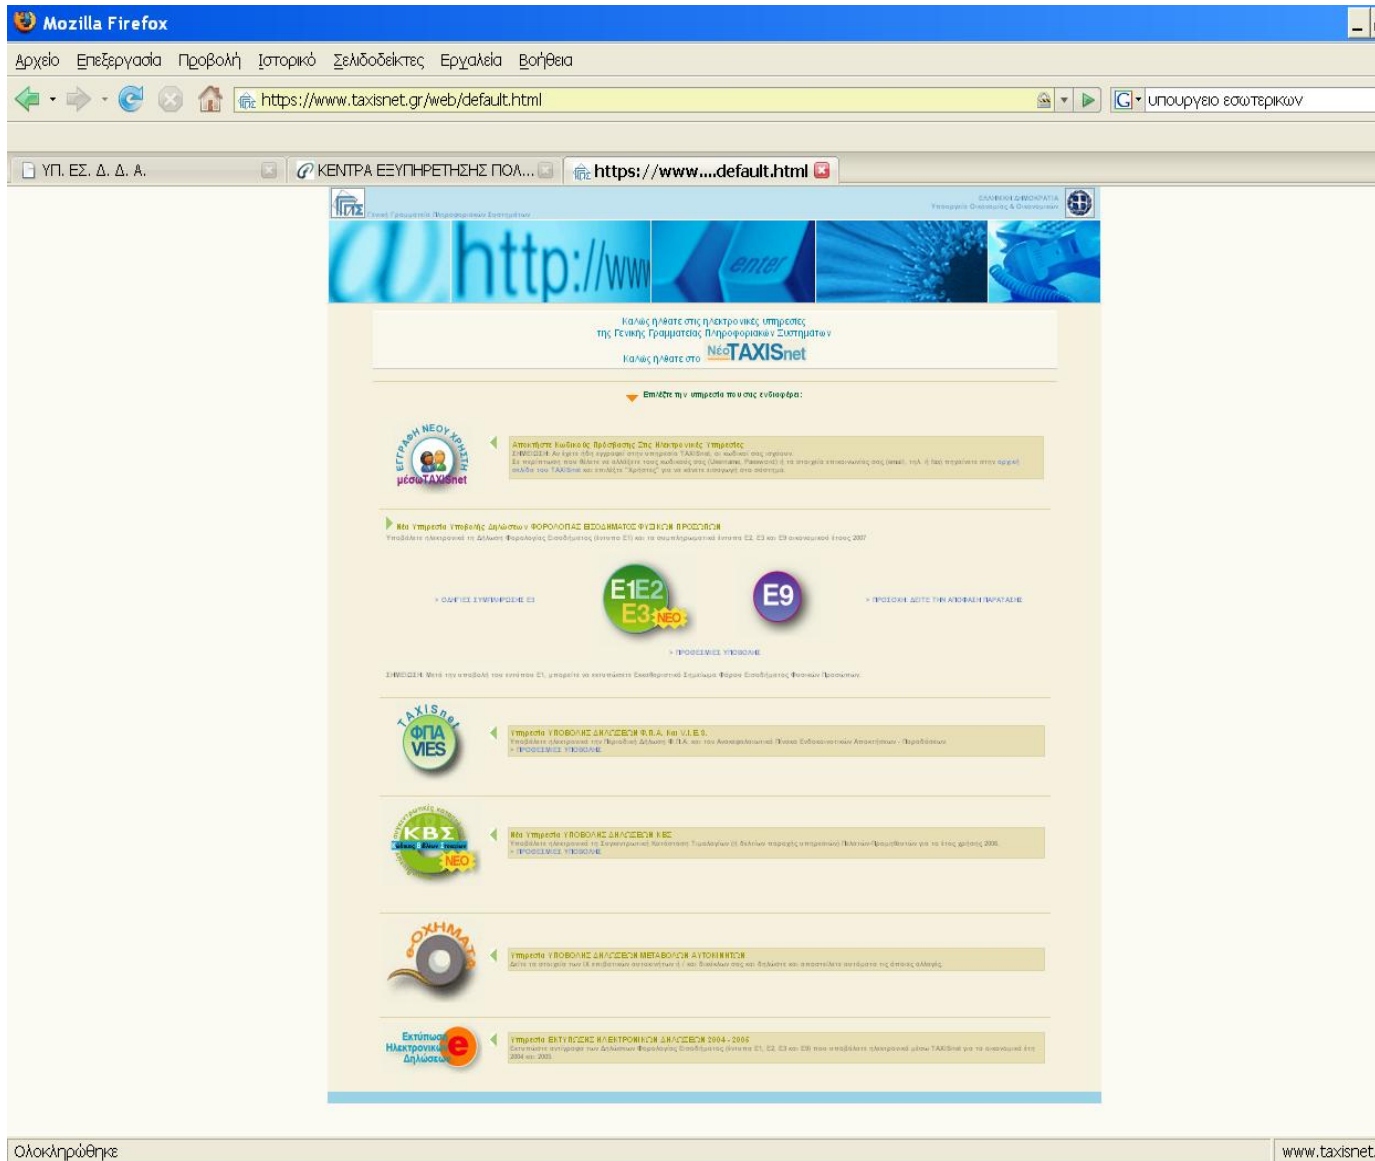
Mozilla Firefox

Αρχείο Επεξεργασία Προβολή Ιστορικό Σελιδοδείκτες Εργαλεία Βοήθεια

https://www.taxisnet.gr/web/default.html

υπουργειο εσωτερικων

ΥΠ. ΕΣ. Δ. Δ. Α.

ΚΕΝΤΡΑ ΕΞΥΠΗΡΕΤΗΣΗΣ ΠΟΛ...

https://www....default.html

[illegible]

ΕΛΛΗΝΙΚΗ ΔΗΜΟΚΡΑΤΙΑ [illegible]

http://ww

enter

Καλώς ήλθατε στις ηλεκτρονικές υπηρεσίες της Γενικής Γραμματείας Πληροφοριακών Συστημάτων

Καλώς ήλθατε στο Νέο TAXISnet

Επιλέξτε την υπηρεσία που σας ενδιαφέρει:

ΕΓΓΡΑΦΗ ΝΕΟΥ ΧΡΗΣΤΗ μέσω TAXISnet

Αποκτήστε Κωδικό Πρόσβασης Στις Ηλεκτρονικές Υπηρεσίες

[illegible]

Νέα Υπηρεσία Υποβολής Δηλώσεων ΦΟΡΟΛΟΓΙΑΣ ΕΙΣΟΔΗΜΑΤΟΣ ΦΥΣΙΚΩΝ ΠΡΟΣΩΠΩΝ

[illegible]

> ΟΔΗΓΙΕΣ ΣΥΜΠΛΗΡΩΣΗΣ Ε3

Ε1 Ε2 Ε3 ΝΕΟ

Ε9

> ΠΡΟΣΟΧΗ: ΔΕΙΤΕ ΤΗΝ ΑΠΟΦΑΣΗ ΠΑΡΑΤΑΣΗΣ

> ΠΡΟΘΕΣΜΙΕΣ ΥΠΟΒΟΛΗΣ

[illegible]

TAXISnet ΦΠΑ VIES

Υπηρεσία ΥΠΟΒΟΛΗΣ ΔΗΛΩΣΕΩΝ Φ.Π.Α. και V.I.E.S.

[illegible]

> ΠΡΟΘΕΣΜΙΕΣ ΥΠΟΒΟΛΗΣ

ΚΒΣ ΝΕΟ

Νέα Υπηρεσία ΥΠΟΒΟΛΗΣ ΔΗΛΩΣΕΩΝ ΚΒΣ

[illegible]

> ΠΡΟΘΕΣΜΙΕΣ ΥΠΟΒΟΛΗΣ

ΟΧΗΜΑΤΑ

Υπηρεσία ΥΠΟΒΟΛΗΣ ΔΗΛΩΣΕΩΝ ΜΕΤΑΒΟΛΩΝ ΑΥΤΟΚΙΝΗΤΩΝ

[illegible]

Εκτύπωση Ηλεκτρονικών Δηλώσεων e

Υπηρεσία ΕΚΤΥΠΩΣΗΣ ΗΛΕΚΤΡΟΝΙΚΩΝ ΔΗΛΩΣΕΩΝ 2004 - 2005

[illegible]

Ολοκληρώθηκε

www.taxisnet